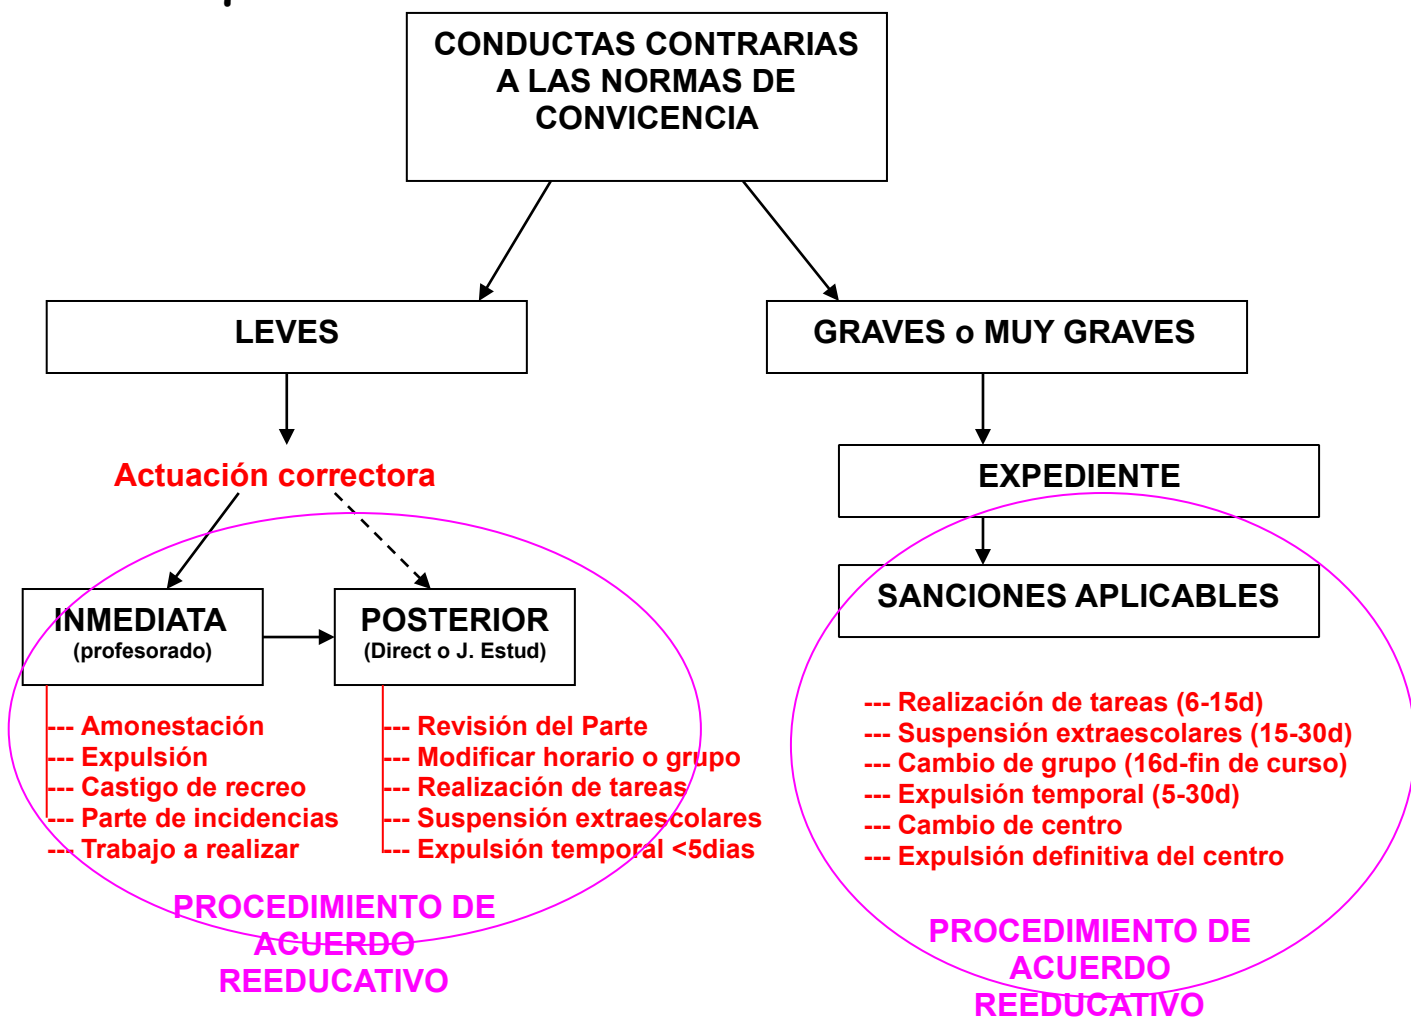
CONDUCTAS CONTRARIAS A LAS NORMAS DE CONVICENCIA

LEVES

GRAVES o MUY GRAVES

Actuación correctora

EXPEDIENTE

SANCIONES APLICABLES

INMEDIATA
(profesorado)

POSTERIOR
(Direct o J. Estud)

--- Amonestación
--- Expulsión
--- Castigo de recreo
--- Parte de incidencias
--- Trabajo a realizar

--- Revisión del Parte
--- Modificar horario o grupo
--- Realización de tareas
--- Suspensión extraescolares
--- Expulsión temporal <5dias

--- Realización de tareas (6-15d)
--- Suspensión extraescolares (15-30d)
--- Cambio de grupo (16d-fin de curso)
--- Expulsión temporal (5-30d)
--- Cambio de centro
--- Expulsión definitiva del centro

PROCEDIMIENTO DE ACUERDO REEDUCATIVO

PROCEDIMIENTO DE ACUERDO REEDUCATIVO